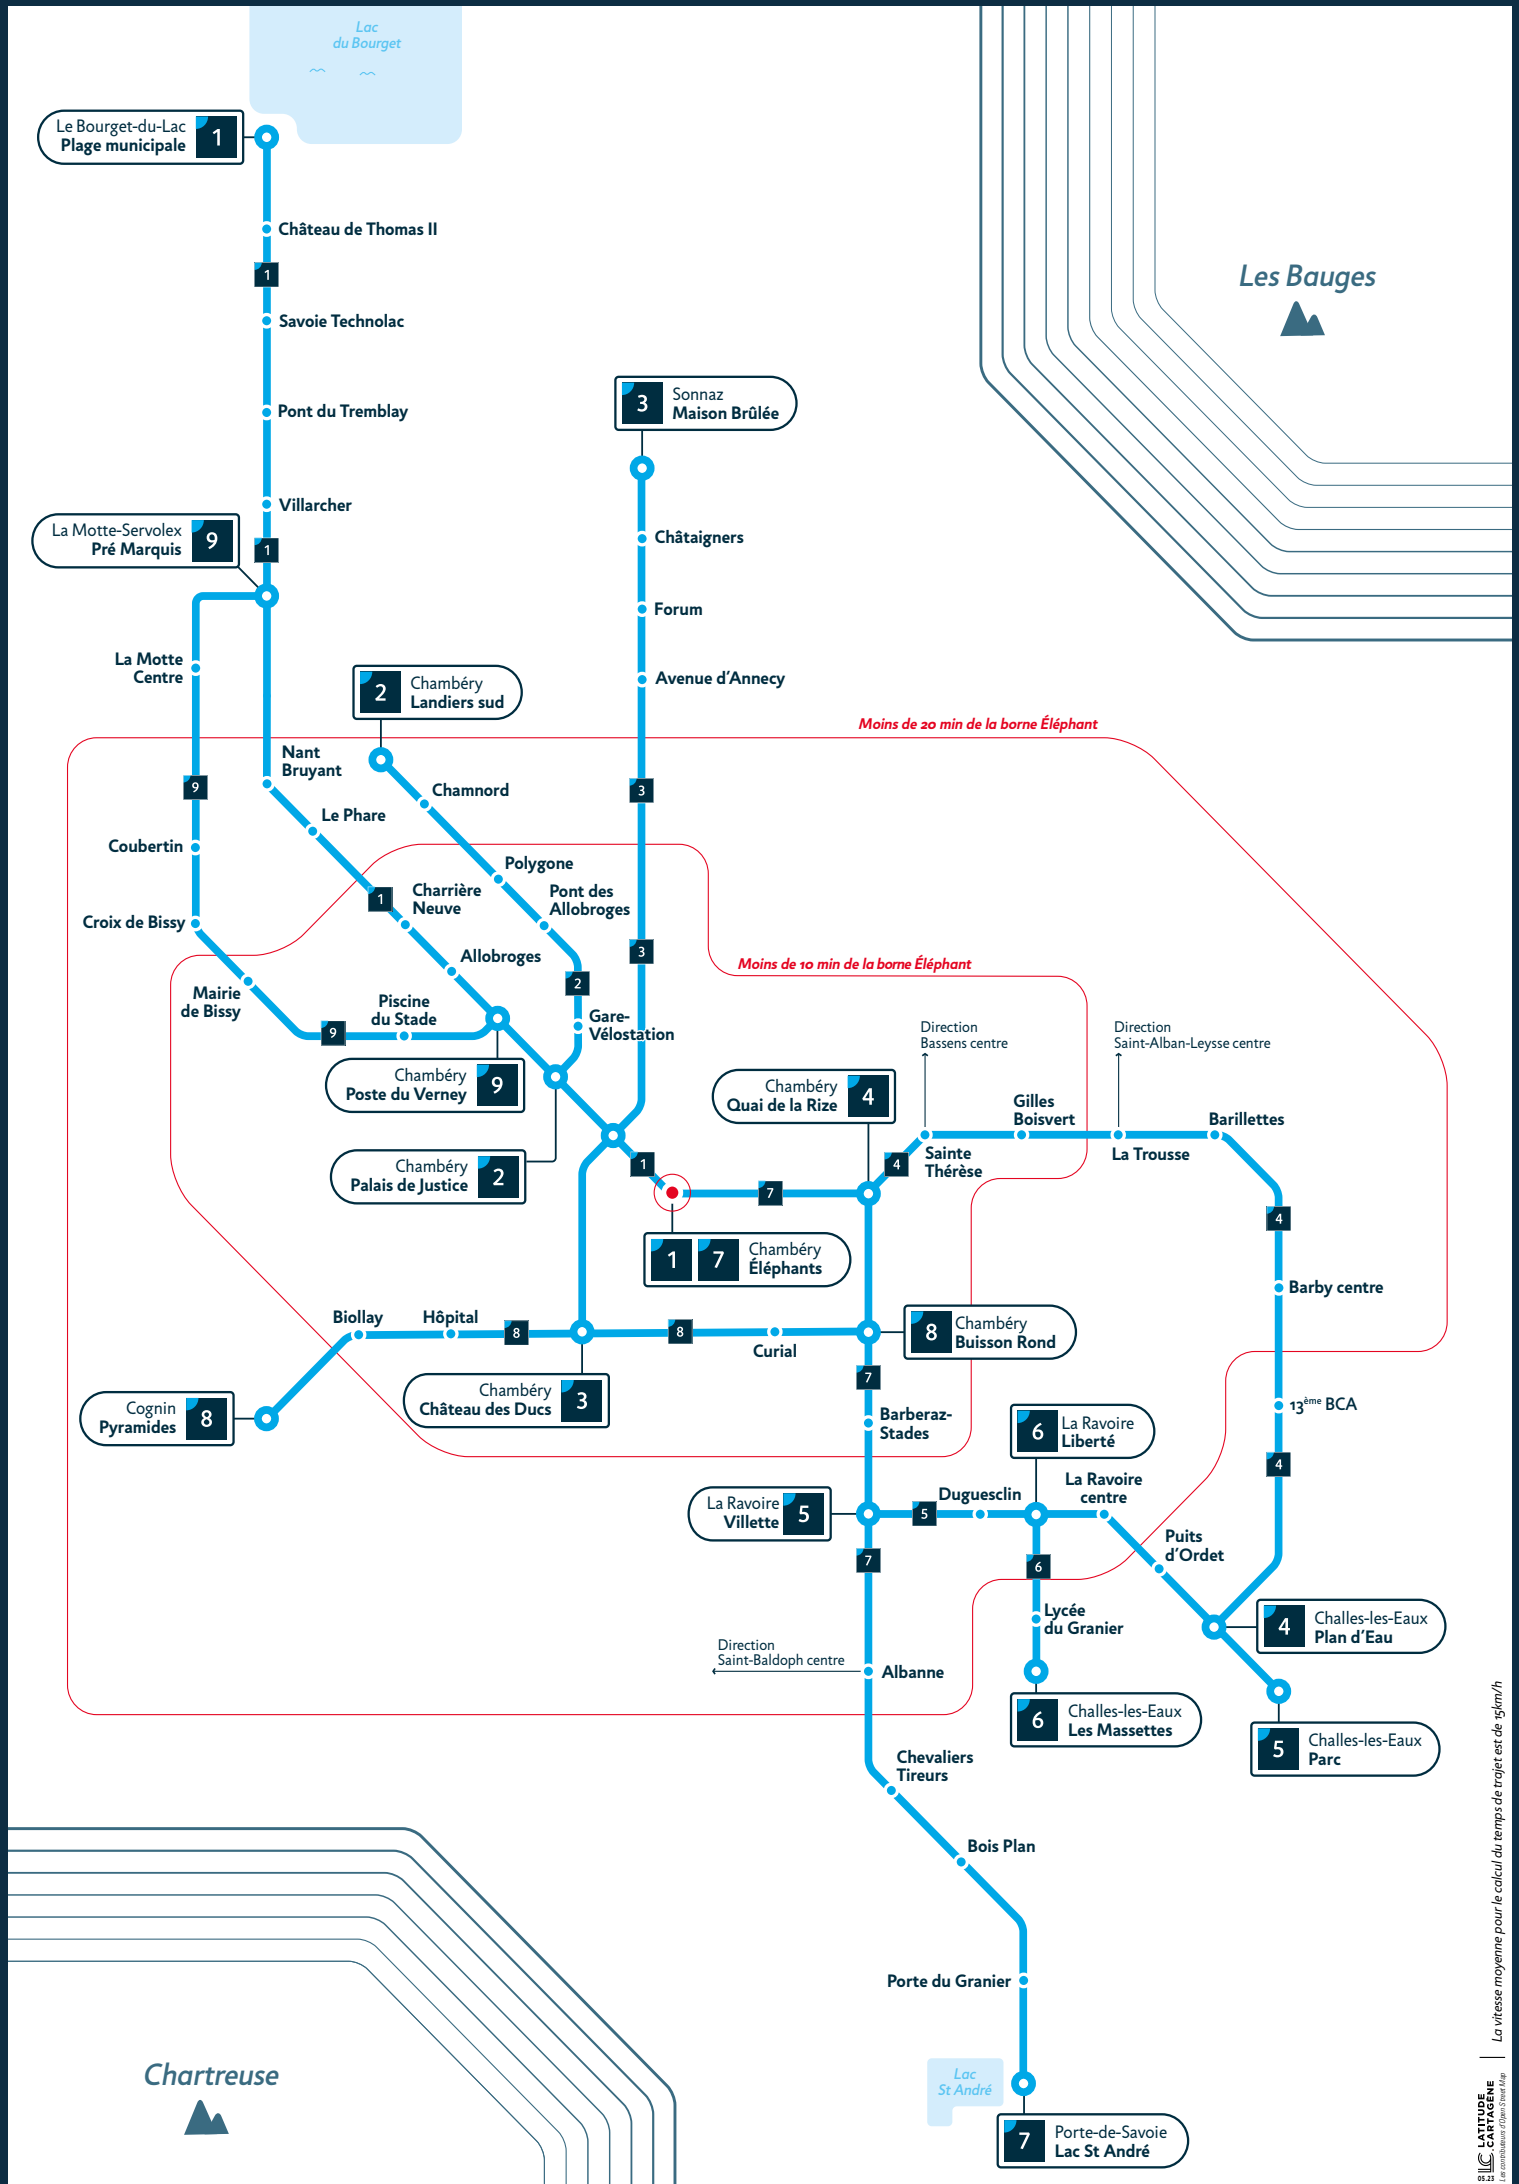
Lac du Bourget

Le Bourget-du-Lac
Plage municipale 1

Château de Thomas II
1
Savoie Technolac
Pont du Tremblay
Villarcher
1

La Motte-Servolex
Pré Marquis 9

Les Bauges

3 Sonnaz
Maison Brûlée

Châtaigners
Forum
Avenue d'Annecy

La Motte
Centre

2 Chambéry
Landiers sud

Moins de 20 min de la borne Éléphant

Nant
Bruyant
9
Chamnord
3
Le Phare
Coubertin
Polygone
1
Charrière
Neuve
Pont des
Allobroges
Croix de Bissy
3
Allobroges
Moins de 10 min de la borne Éléphant
2
Mairie
de Bissy
Piscine
du Stade
9
Gare-
Vélostation
Direction
Bassens centre
Direction
Saint-Alban-Leysse centre

Chambéry
Poste du Verney 9

Chambéry
Quai de la Rize 4

Gilles
Boisvert
Barillettes
Sainte
Thérèse
La Trousse
1
4
7

Chambéry
Palais de Justice 2

1 7 Chambéry
Éléphants

4
Barby centre

Biollay
Hôpital
8
8
Curial

8 Chambéry
Buisson Rond

Cognin
Pyramides 8

Chambéry
Château des Ducs 3

7
Barberaz-
Stades
13ème BCA

6 La Ravoire
Liberté

4

La Ravoire
Villette 5

5
Duguesclin
La Ravoire
centre
Puits
d'Ordet
7
6
Lycée
du Granier

4 Challes-les-Eaux
Plan d'Eau

Direction
Saint-Baldoph centre
Albanne

6 Challes-les-Eaux
Les Massettes

5 Challes-les-Eaux
Parc

Chevaliers
Tireurs
Bois Plan
Porte du Granier

Chartreuse

Lac
St André

7 Porte-de-Savoie
Lac St André

La vitesse moyenne pour le calcul du temps de trajet est de 15km/h

LATITUDE CARTAGÈNE
Les contributeurs d'Open Street Map
06.23